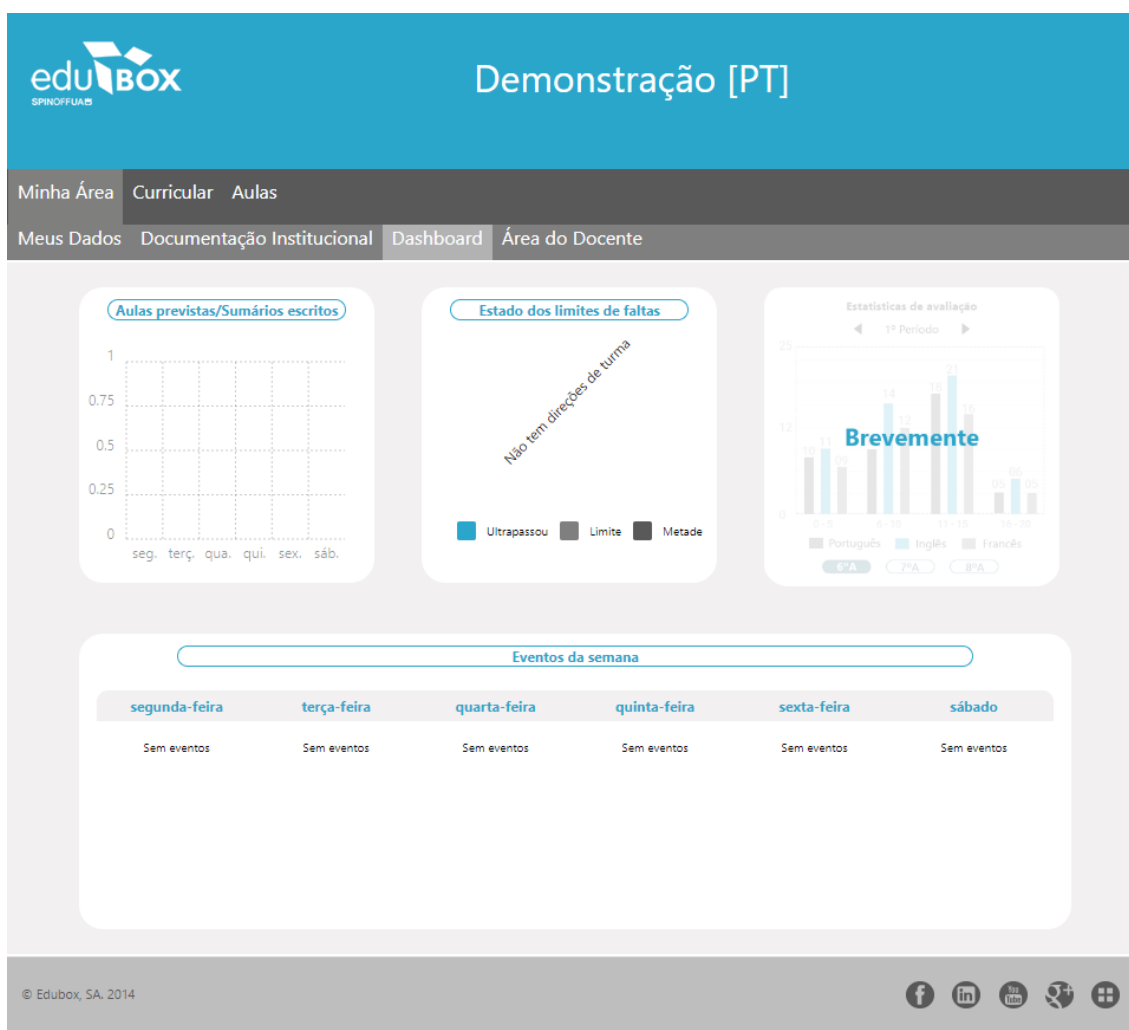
edu BOX
SPINOFFUA

Demonstração [PT]

Minha Área Curricular Aulas

Meus Dados Documentação Institucional Dashboard Área do Docente

Aulas previstas/Sumários escritos

1
0.75
0.5
0.25
0
seg. terç. qua. qui. sex. sáb.

Estado dos limites de faltas

Não tem direções de turma

Ultrapassou Limite Metade

Estatísticas de avaliação
1º Período
25
12
0
10 11 09 14 12 18 22 16 05 06 05
0 - 5 6 - 10 11 - 15 16 - 20
Português Inglês Francês
6ºA 7ºA 8ºA

Brevemente

Eventos da semana

| segunda-feira | terça-feira | quarta-feira | quinta-feira | sexta-feira | sábado |
|---|---|---|---|---|---|
| Sem eventos | Sem eventos | Sem eventos | Sem eventos | Sem eventos | Sem eventos |

© Edubox, SA. 2014